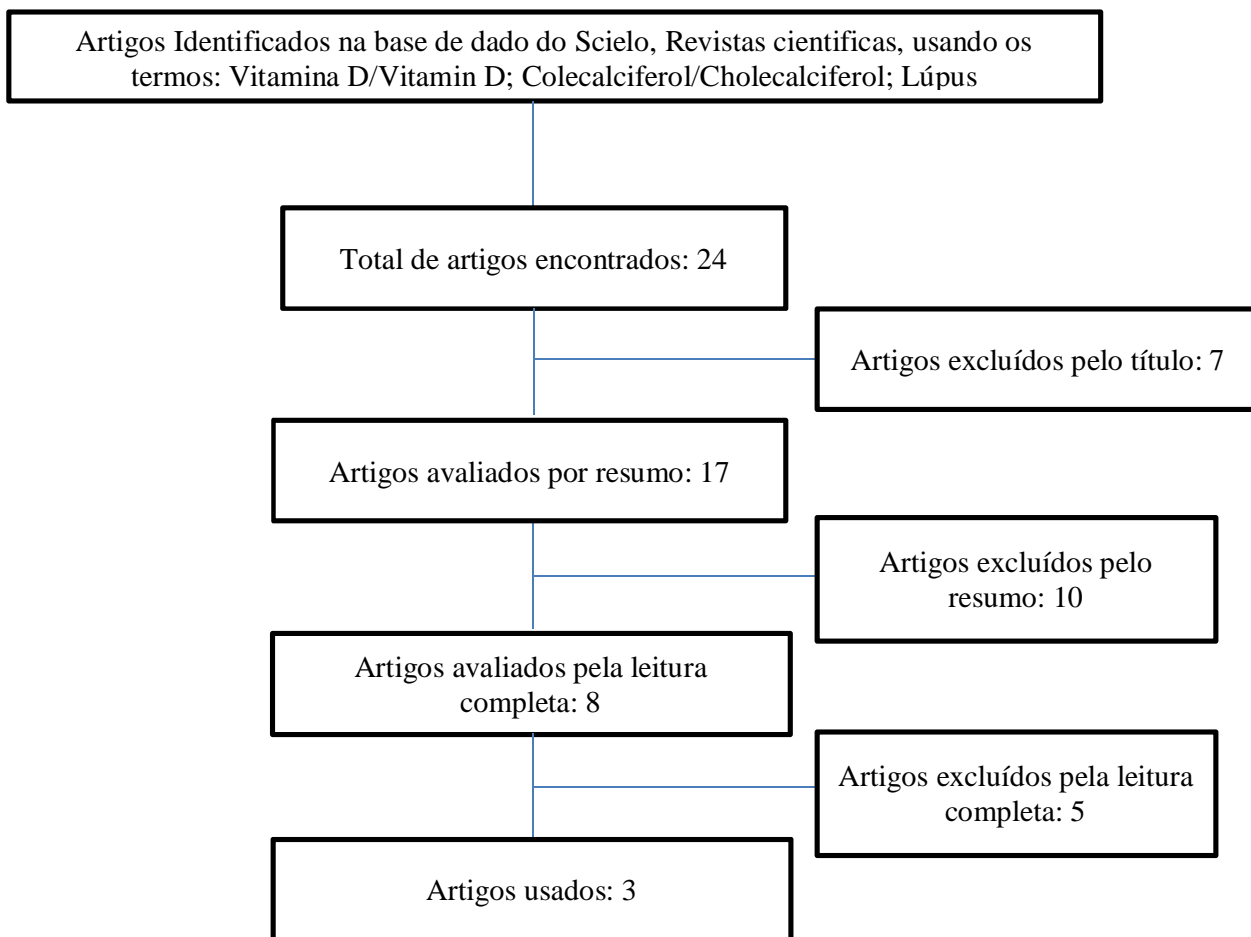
Artigos Identificados na base de dado do Scielo, Revistas cientificas, usando os termos: Vitamina D/Vitamin D; Colecalciferol/Cholecalciferol; Lúpus

Total de artigos encontrados: 24

Artigos excluídos pelo título: 7

Artigos avaliados por resumo: 17

Artigos excluídos pelo resumo: 10

Artigos avaliados pela leitura completa: 8

Artigos excluídos pela leitura completa: 5

Artigos usados: 3